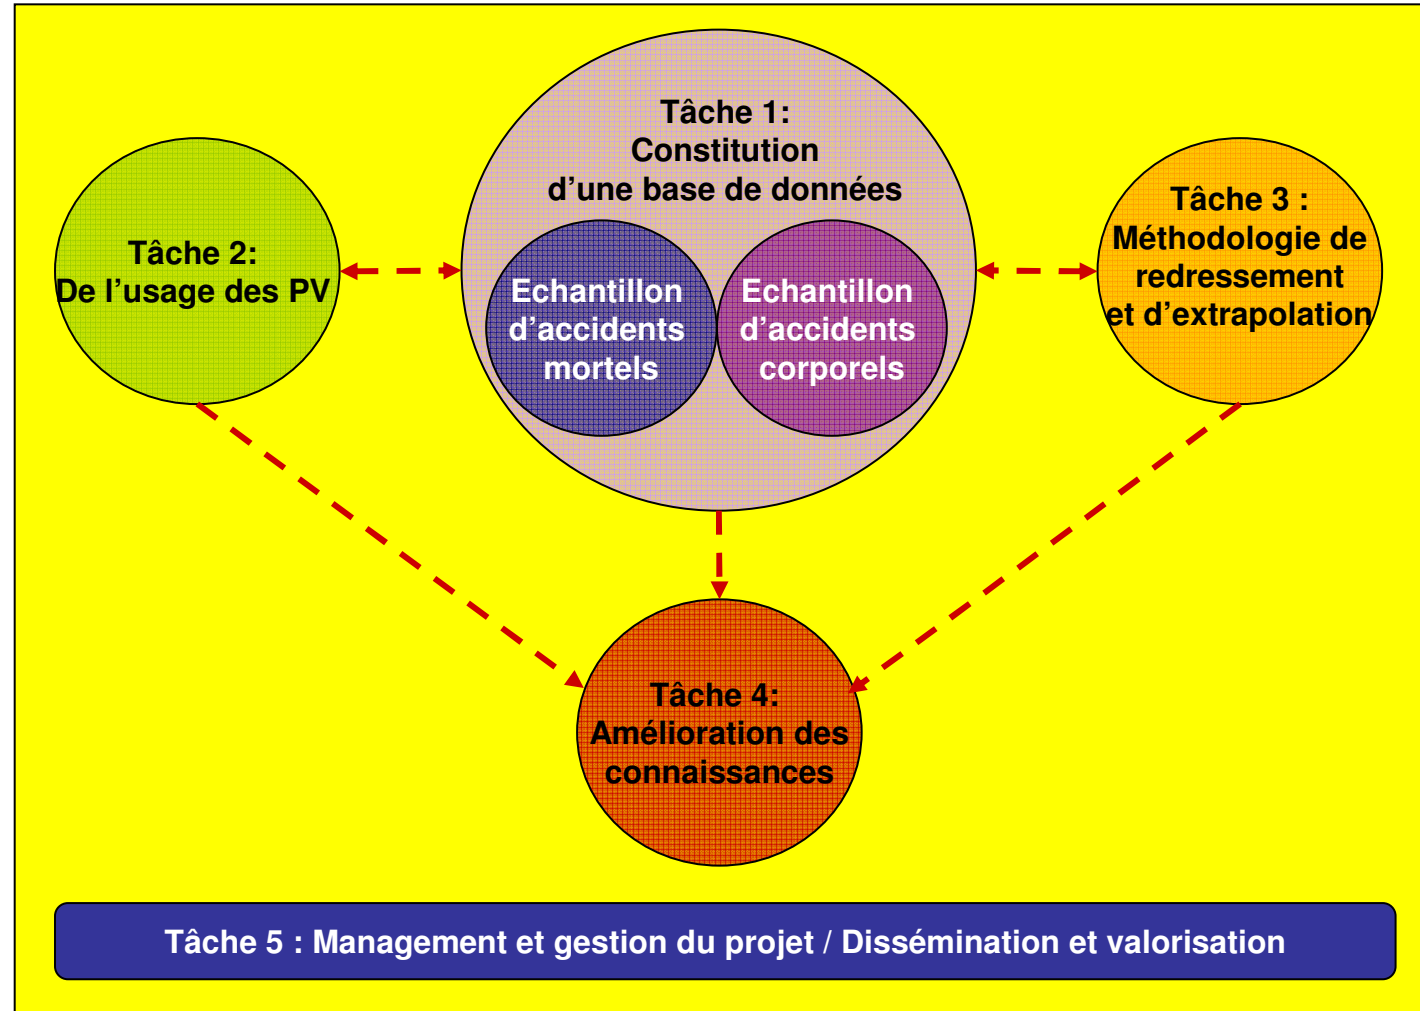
Tâche 2:
De l’usage des PV

Tâche 1:
Constitution
d’une base de données

Echantillon
d’accidents
mortels

Echantillon
d’accidents
corporels

Tâche 3 :
Méthodologie de
redressement
et d’extrapolation

Tâche 4:
Amélioration des
connaissances

Tâche 5 : Management et gestion du projet / Dissémination et valorisation